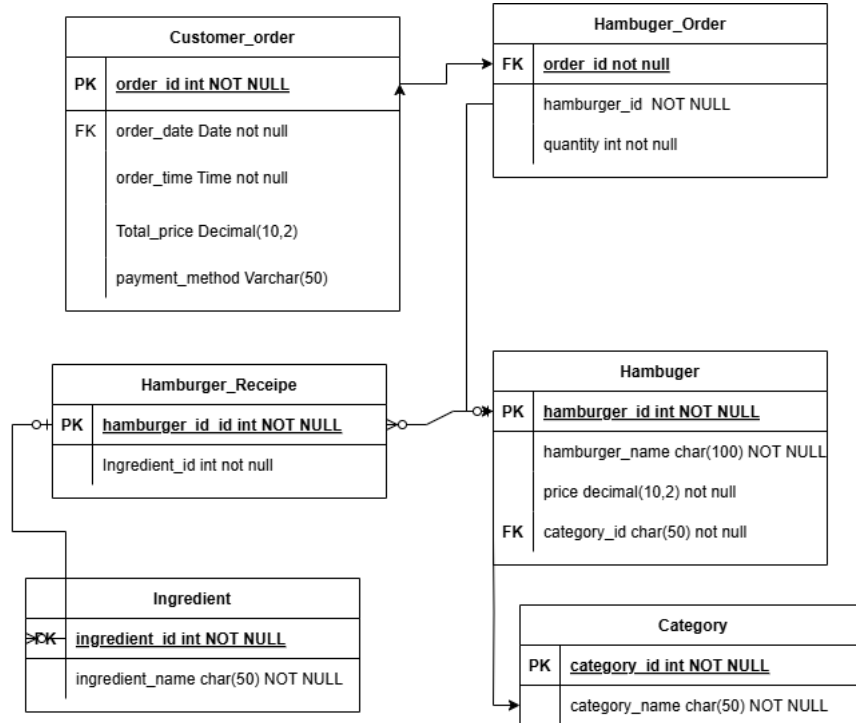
Customer_order

| PK | order_id int NOT NULL |
|---|---|
| FK | order_date Date not null |
| | order_time Time not null |
| | Total_price Decimal(10,2) |
| | payment_method Varchar(50) |

Hambuger_Order

| FK | order_id not null |
|---|---|
| | hamburger_id NOT NULL |
| | quantity int not null |

Hamburger_Receipe

| PK | hamburger_id_id int NOT NULL |
|---|---|
| | Ingredient_id int not null |

Hambuger

| PK | hamburger_id int NOT NULL |
|---|---|
| | hamburger_name char(100) NOT NULL |
| | price decimal(10,2) not null |
| FK | category_id char(50) not null |

Ingredient

| FK | ingredient_id int NOT NULL |
|---|---|
| | ingredient_name char(50) NOT NULL |

Category

| PK | category_id int NOT NULL |
|---|---|
| | category_name char(50) NOT NULL |